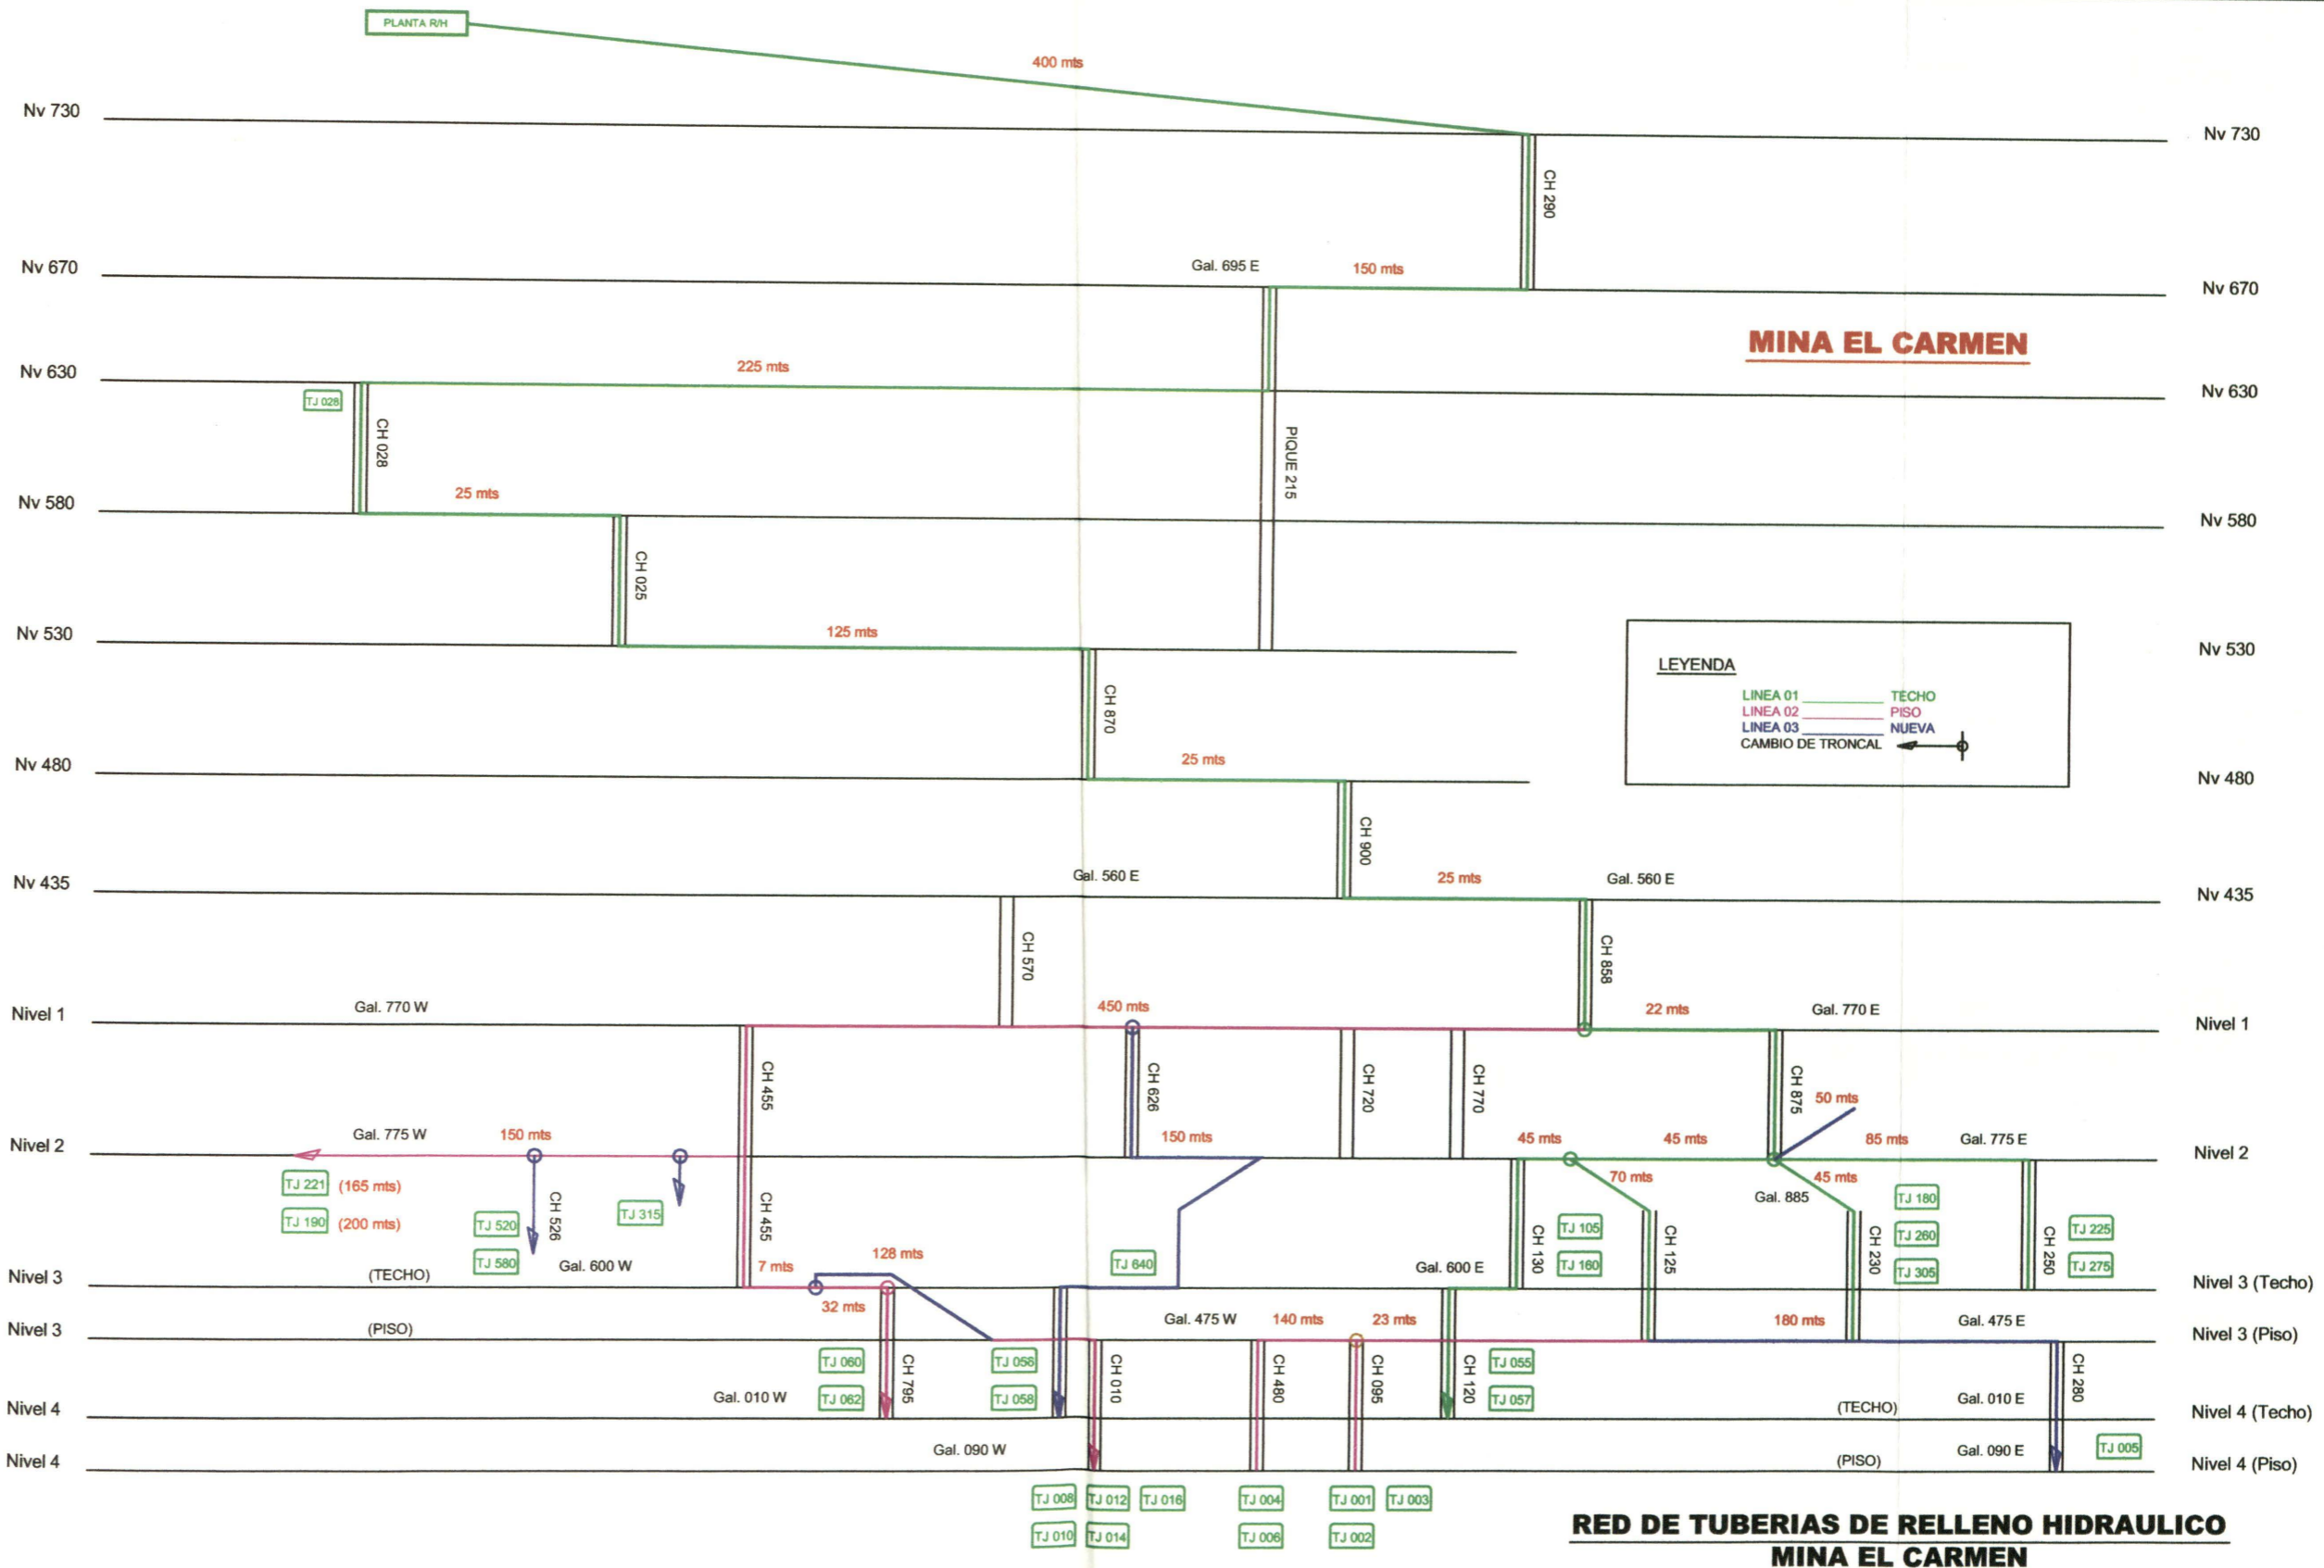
PLANTA R/H

400 mts

Nv 730 Nv 730

CH 290

Nv 670 Gal. 695 E 150 mts Nv 670

MINA EL CARMEN

Nv 630 225 mts Nv 630

TJ 028

CH 028

PIQUE 215

Nv 580 25 mts Nv 580

CH 025

Nv 530 125 mts Nv 530

LEYENDA
LINEA 01 TECHO
LINEA 02 PISO
LINEA 03 NUEVA
CAMBIO DE TRONCAL

CH 870

Nv 480 25 mts Nv 480

CH 900

Nv 435 Gal. 560 E 25 mts Gal. 560 E Nv 435

CH 570

CH 858

Nivel 1 Gal. 770 W 450 mts 22 mts Gal. 770 E Nivel 1

CH 455 CH 626 CH 720 CH 770 CH 875 50 mts

Nivel 2 Gal. 775 W 150 mts 150 mts 45 mts 45 mts 85 mts Gal. 775 E Nivel 2

TJ 221 (165 mts)
TJ 190 (200 mts)
TJ 520 CH 526 TJ 315 CH 455
TJ 580 Gal. 600 W
70 mts 45 mts Gal. 885
TJ 180 TJ 105 TJ 180 TJ 260 TJ 305 TJ 225 TJ 275
CH 130 CH 125 CH 230 CH 250
7 mts 128 mts TJ 640 Gal. 600 E

Nivel 3 (TECHO) Nivel 3 (Techo)

32 mts

Nivel 3 (PISO) Gal. 475 W 140 mts 23 mts 180 mts Gal. 475 E Nivel 3 (Piso)

TJ 060 TJ 062 CH 795 TJ 056 TJ 058 CH 010 CH 480 CH 095 CH 120 TJ 055 TJ 057 CH 280

Nivel 4 Gal. 010 W (TECHO) Gal. 010 E Nivel 4 (Techo)

Nivel 4 Gal. 090 W (PISO) Gal. 090 E TJ 005 Nivel 4 (Piso)

TJ 008 TJ 012 TJ 016 TJ 004 TJ 001 TJ 003
TJ 010 TJ 014 TJ 006 TJ 002

RED DE TUBERIAS DE RELLENO HIDRAULICO
MINA EL CARMEN